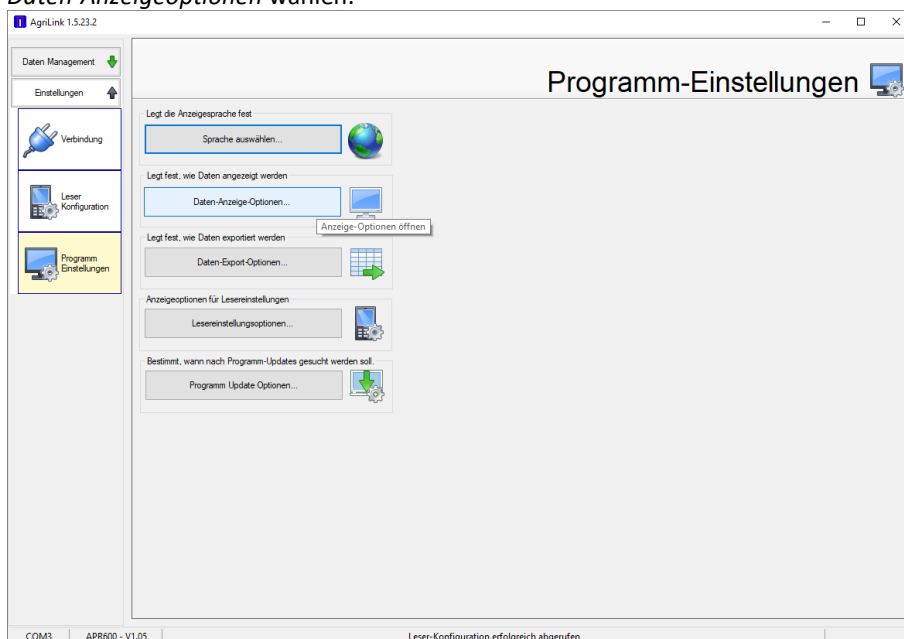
Daten Anzeigeoptionen wählen.

AgriLink 1.5.23.2

Daten Management

Einstellungen

Verbindung

Leser Konfiguration

Programm Einstellungen

Programm-Einstellungen

Legt die Anzeigesprache fest

Sprache auswählen...

Legt fest, wie Daten angezeigt werden

Daten-Anzeige-Optionen...

Anzeige-Optionen öffnen

Legt fest, wie Daten exportiert werden

Daten-Export-Optionen...

Anzeigeoptionen für Lesereinstellungen

Lesereinstellungsoptionen...

Bestimmt, wann nach Programm-Updates gesucht werden soll.

Programm Update Optionen...

COM3 APR600 - V1.05 Leser-Konfiguration erfolgreich abgerufen